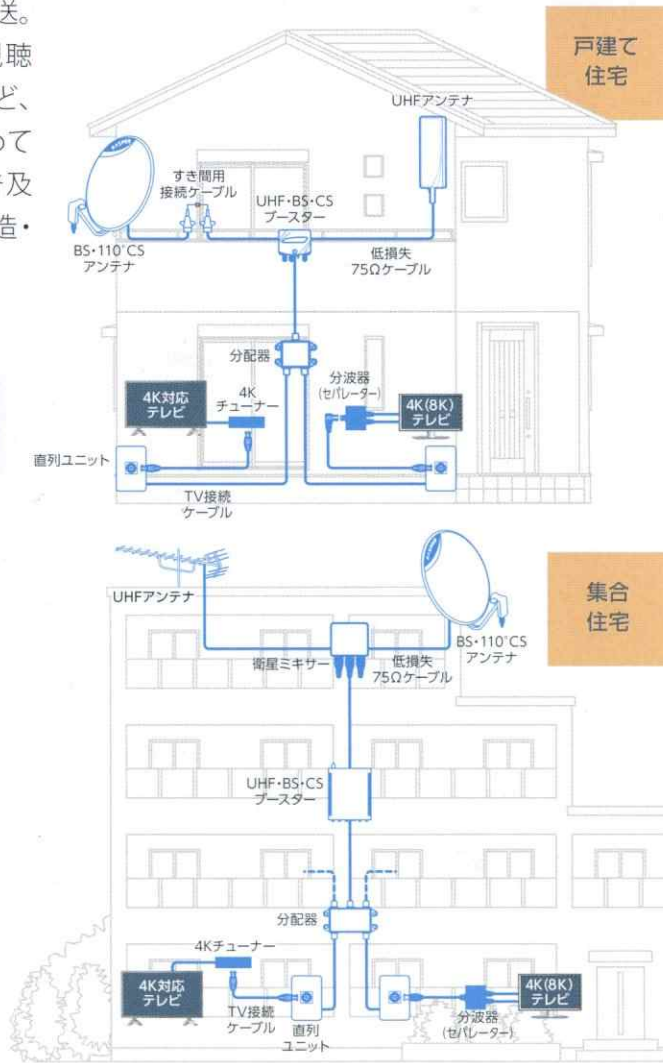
送。
聴
ど、
って
及
造・

戸建て
住宅

UHFアンテナ
すき間用
接続ケーブル
UHF・BS・CS
ブースター
BS・110°CS
アンテナ
低損失
75Ωケーブル
分配器
分波器
(セパレーター)
4K対応
テレビ
4K
チューナー
4K(8K)
テレビ
直列ユニット
TV接続
ケーブル

集合
住宅

UHFアンテナ
BS・110°CS
アンテナ
衛星ミキサー
低損失
75Ωケーブル
UHF・BS・CS
ブースター
分配器
4Kチューナー
4K対応
テレビ
TV接続
ケーブル
直列
ユニット
分波器
(セパレーター)
4K(8K)
テレビ